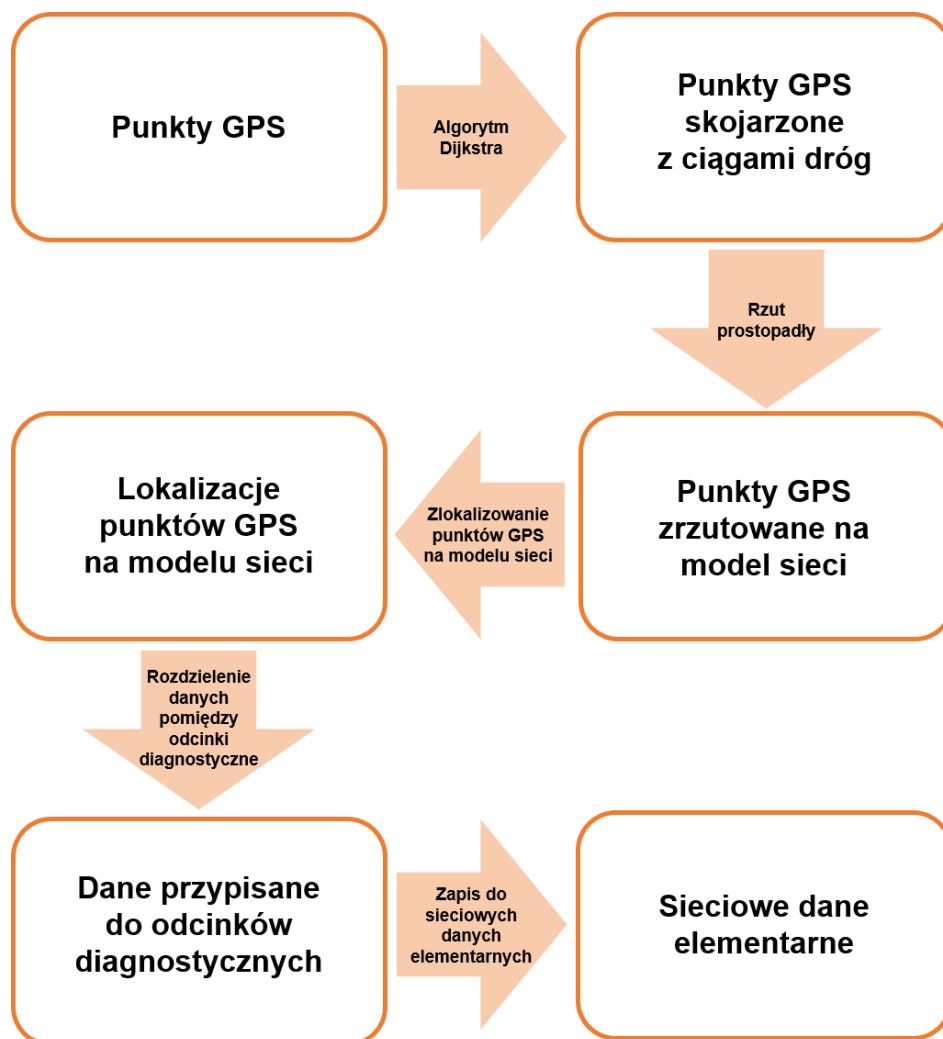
Punkty GPS

Algorytm Dijkstra

Punkty GPS skojarzone z ciągami dróg

Rzut prostopadły

Punkty GPS zrzutowane na model sieci

Zlokalizowanie punktów GPS na modelu sieci

Lokalizacje punktów GPS na modelu sieci

Rozdzielenie danych pomiędzy odcinki diagnostyczne

Dane przypisane do odcinków diagnostycznych

Zapis do sieciowych danych elementarnych

Sieciowe dane elementarne